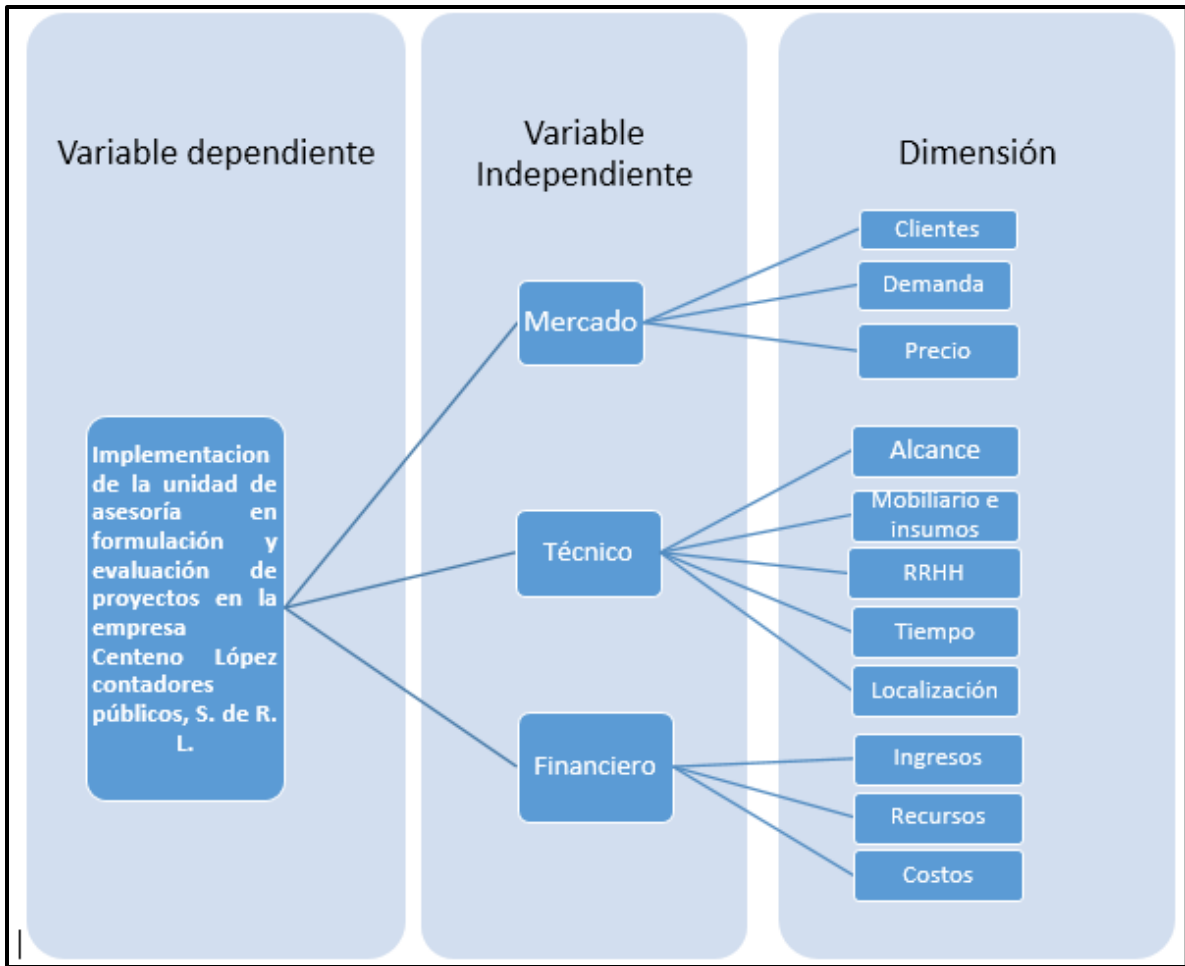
Variable dependiente

Variable Independiente

Dimensión

Implementacion de la unidad de asesoría en formulación y evaluación de proyectos en la empresa Centeno López contadores públicos, S. de R. L.

Mercado

Clientes

Demanda

Precio

Técnico

Alcance

Mobiliario e insumos

RRHH

Tiempo

Localización

Financiero

Ingresos

Recursos

Costos